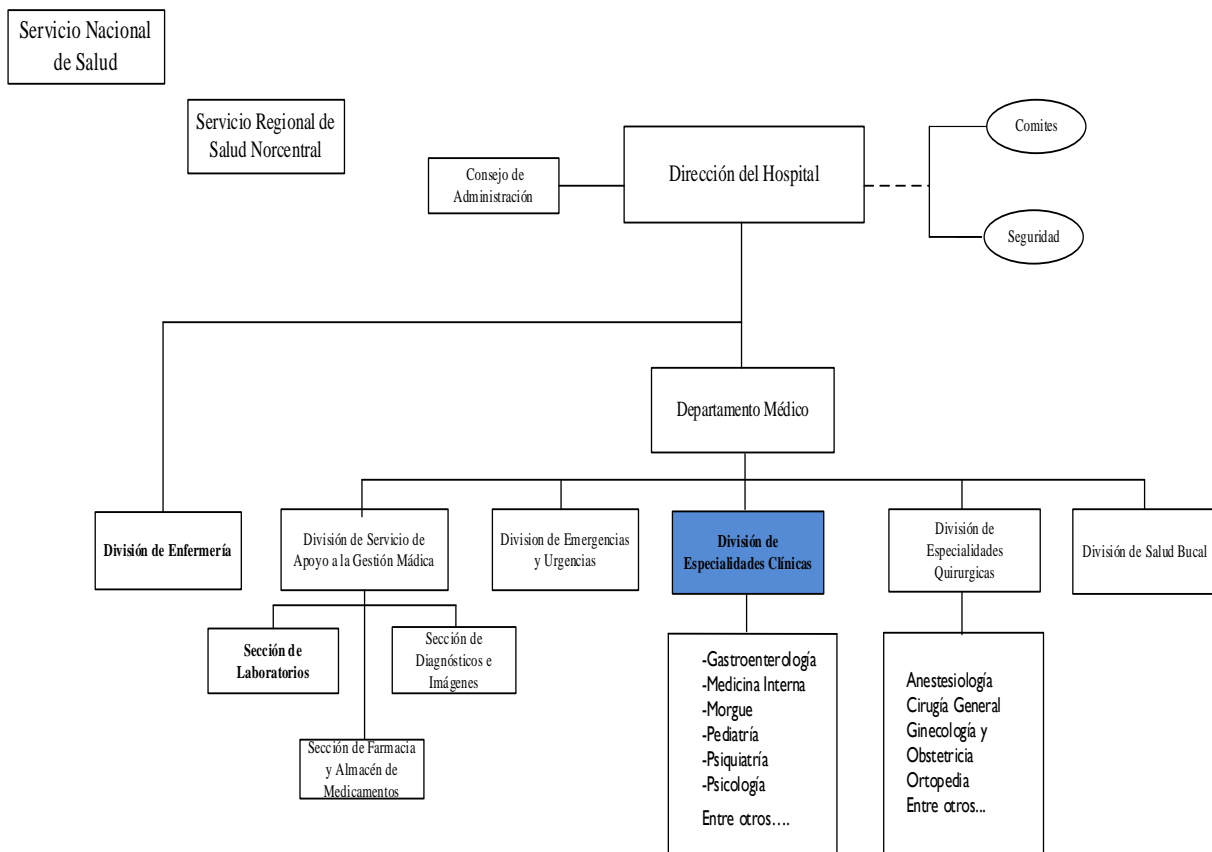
Servicio Nacional de Salud

Servicio Regional de Salud Norcentral

Consejo de Administración

Dirección del Hospital

Comites

Seguridad

Departamento Médico

División de Enfermería

División de Servicio de Apoyo a la Gestión Mádica

Division de Emergencias y Urgencias

División de Especialidades Clínicas

División de Especialidades Quirurgicas

División de Salud Bucal

Sección de Laboratorios

Sección de Diagnósticos e Imágenes

Sección de Farmacia y Almacén de Medicamentos

-Gastroenterología
-Medicina Interna
-Morgue
-Pediatría
-Psiquiatría
-Psicología
Entre otros….

Anestesiología
Cirugía General
Ginecología y Obstetricia
Ortopedia
Entre otros...